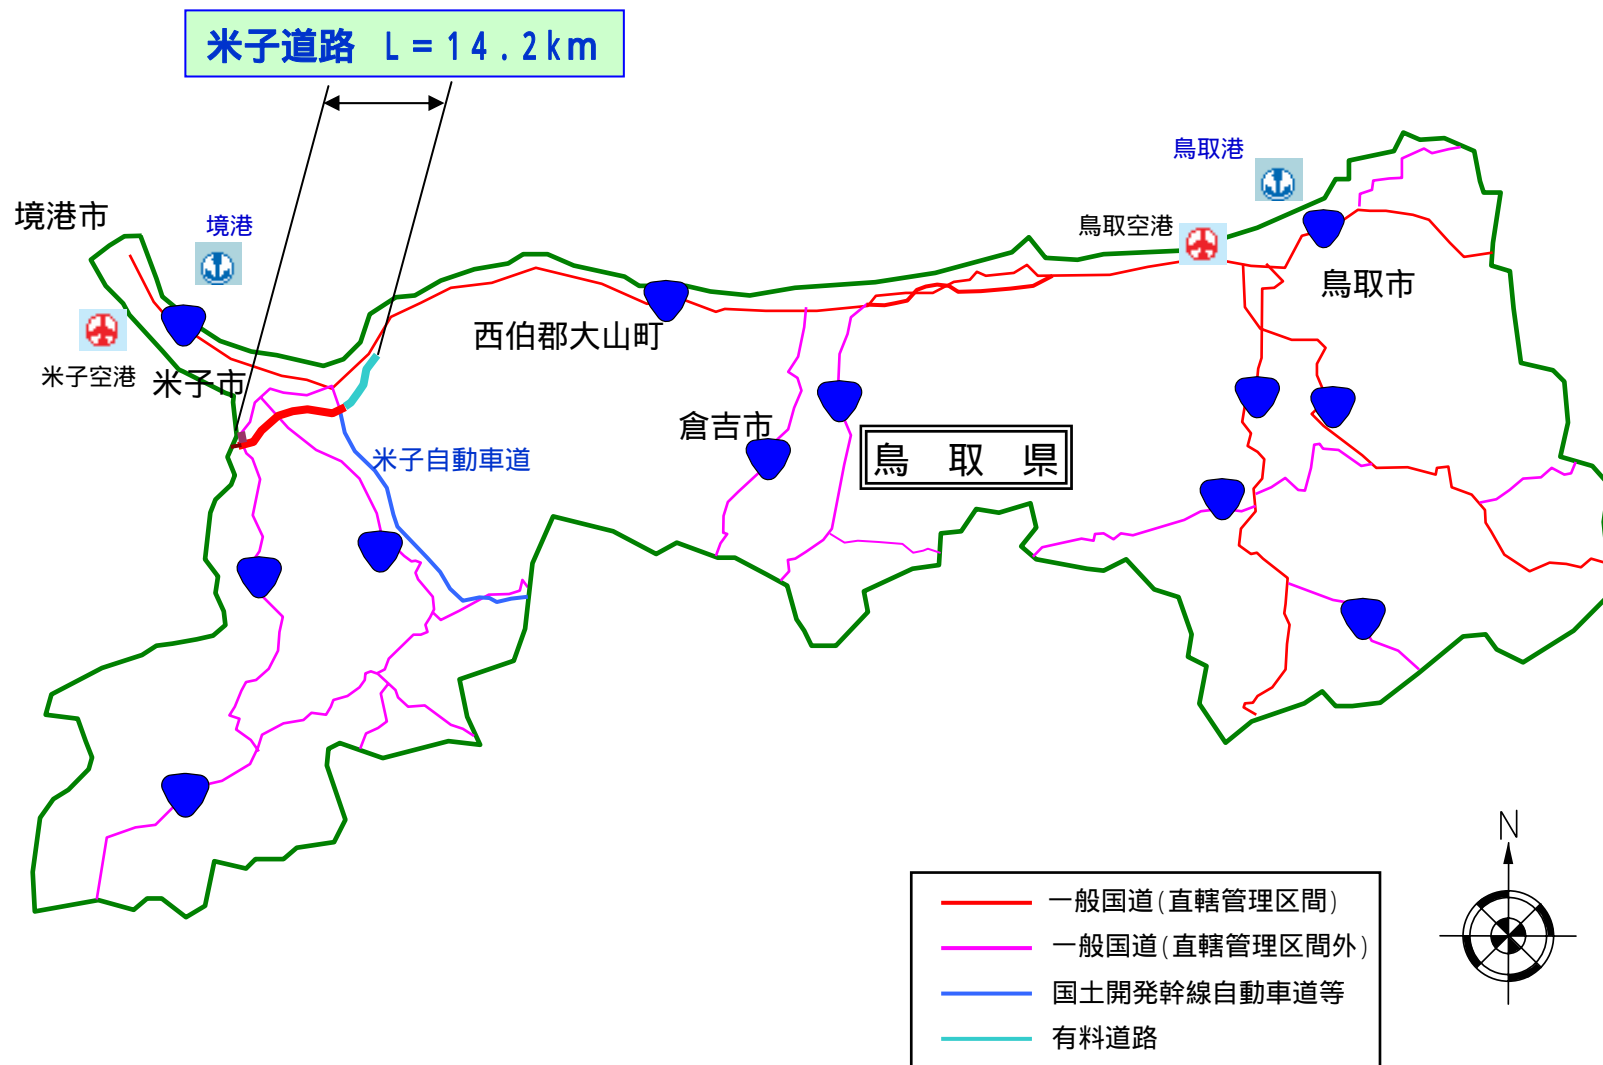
米子道路　L＝14．2km

境港市

境港

米子空港

米子市

西伯郡大山町

米子自動車道

倉吉市

鳥　取　県

鳥取港

鳥取空港

鳥取市

一般国道(直轄管理区間)

一般国道(直轄管理区間外)

国土開発幹線自動車道等

有料道路

N